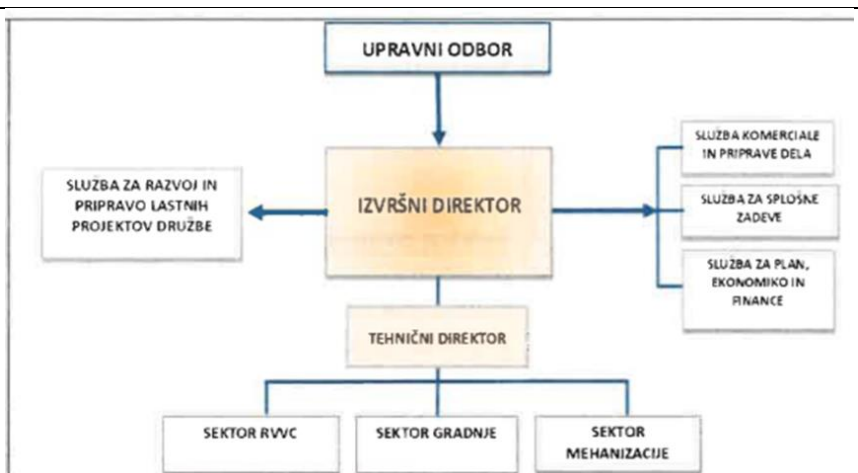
UPRAVNI ODBOR

SLUŽBA ZA RAZVOJ IN PRIPRAVO LASTNIH PROJEKTOV DRUŽBE

IZVRŠNI DIREKTOR

SLUŽBA KOMERCIALE IN PRIPRAVE DELA

SLUŽBA ZA SPLOŠNE ZADEVE

SLUŽBA ZA PLAN, EKONOMIKO IN FINANCE

TEHNIČNI DIREKTOR

SEKTOR RVVC

SEKTOR GRADNJE

SEKTOR MEHANIZACIJE